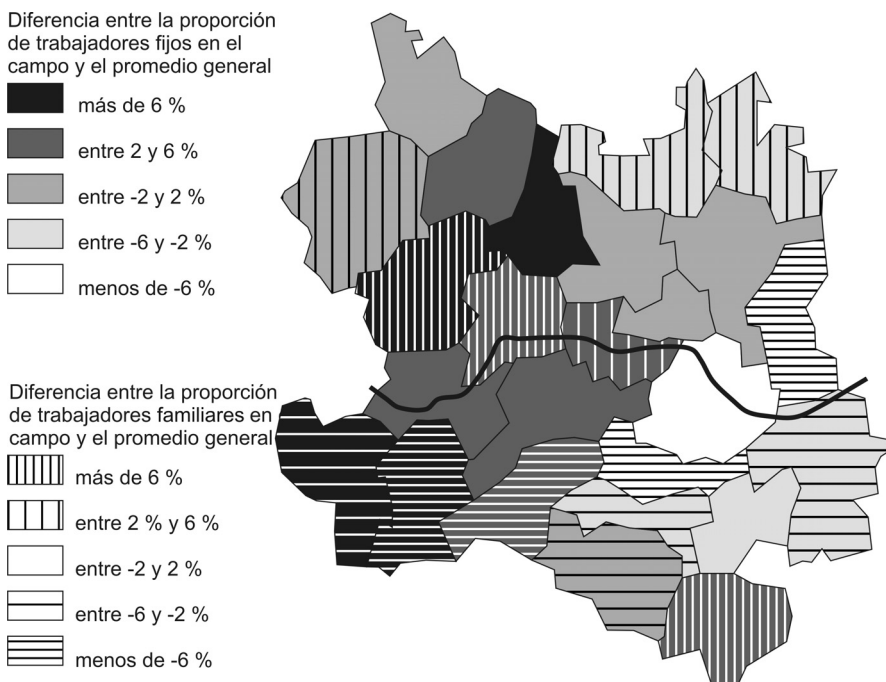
Diferencia entre la proporción de trabajadores fijos en el campo y el promedio general

más de 6 %

entre 2 y 6 %

entre -2 y 2 %

entre -6 y -2 %

menos de -6 %

Diferencia entre la proporción de trabajadores familiares en campo y el promedio general

más de 6 %

entre 2 % y 6 %

entre -2 y 2 %

entre -6 y -2 %

menos de -6 %